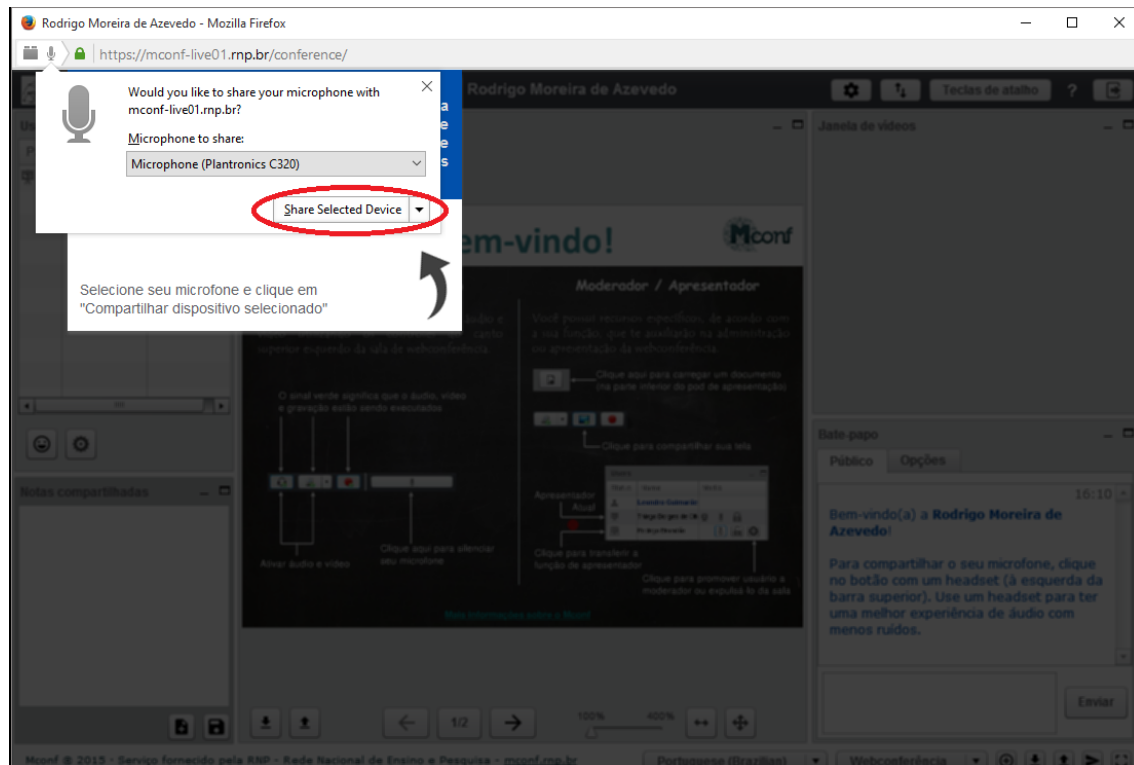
Rodrigo Moreira de Azevedo - Mozilla Firefox

https://mconf-live01.rnp.br/conference/

Would you like to share your microphone with mconf-live01.rnp.br?

Microphone to share:

Microphone (Plantronics C320)

Share Selected Device

Selecione seu microfone e clique em "Compartilhar dispositivo selecionado"

Rodrigo Moreira de Azevedo

Teclas de atalho

Janela de vídeos

em-vindo!

Mconf

Moderador / Apresentador

Você possui recursos específicos, de acordo com a sua função, que te auxiliarão na administração ou apresentação da webconferência.

superior esquerdo da sala de webconferência

O sinal verde significa que o áudio, vídeo e gravação estão sendo executados

Clique aqui para carregar um documento (na parte inferior do pod de apresentação)

Clique para compartilhar sua tela

Apresentador Atual

Clique para transferir a função de apresentador

Clique para promover usuário a moderador ou expulsá-lo da sala

Ativar áudio e vídeo

Clique aqui para silenciar seu microfone

Mais informações sobre o Mconf

Notas compartilhadas

Bate-papo

Público

Opções

16:10

Bem-vindo(a) a Rodrigo Moreira de Azevedo!

Para compartilhar o seu microfone, clique no botão com um headset (à esquerda da barra superior). Use um headset para ter uma melhor experiência de áudio com menos ruídos.

Enviar

1/2

100%

400%

Mconf © 2015 - Serviço fornecido pela RNP - Rede Nacional de Ensino e Pesquisa - mconf.rnp.br

Portuguese (Brazilian)

Webconferência